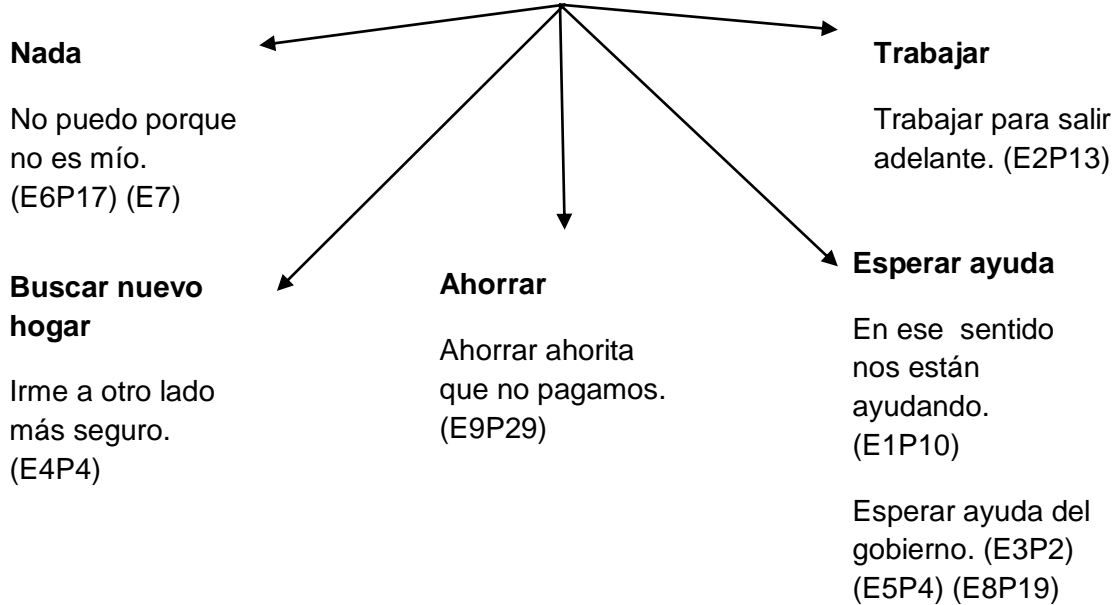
**Nada**

No puedo porque no es mío. (E6P17) (E7)

**Trabajar**

Trabajar para salir adelante. (E2P13)

**Buscar nuevo hogar**

Irme a otro lado más seguro. (E4P4)

**Ahorrar**

Ahorrar ahorita que no pagamos. (E9P29)

**Esperar ayuda**

En ese sentido nos están ayudando. (E1P10)

Esperar ayuda del gobierno. (E3P2) (E5P4) (E8P19)